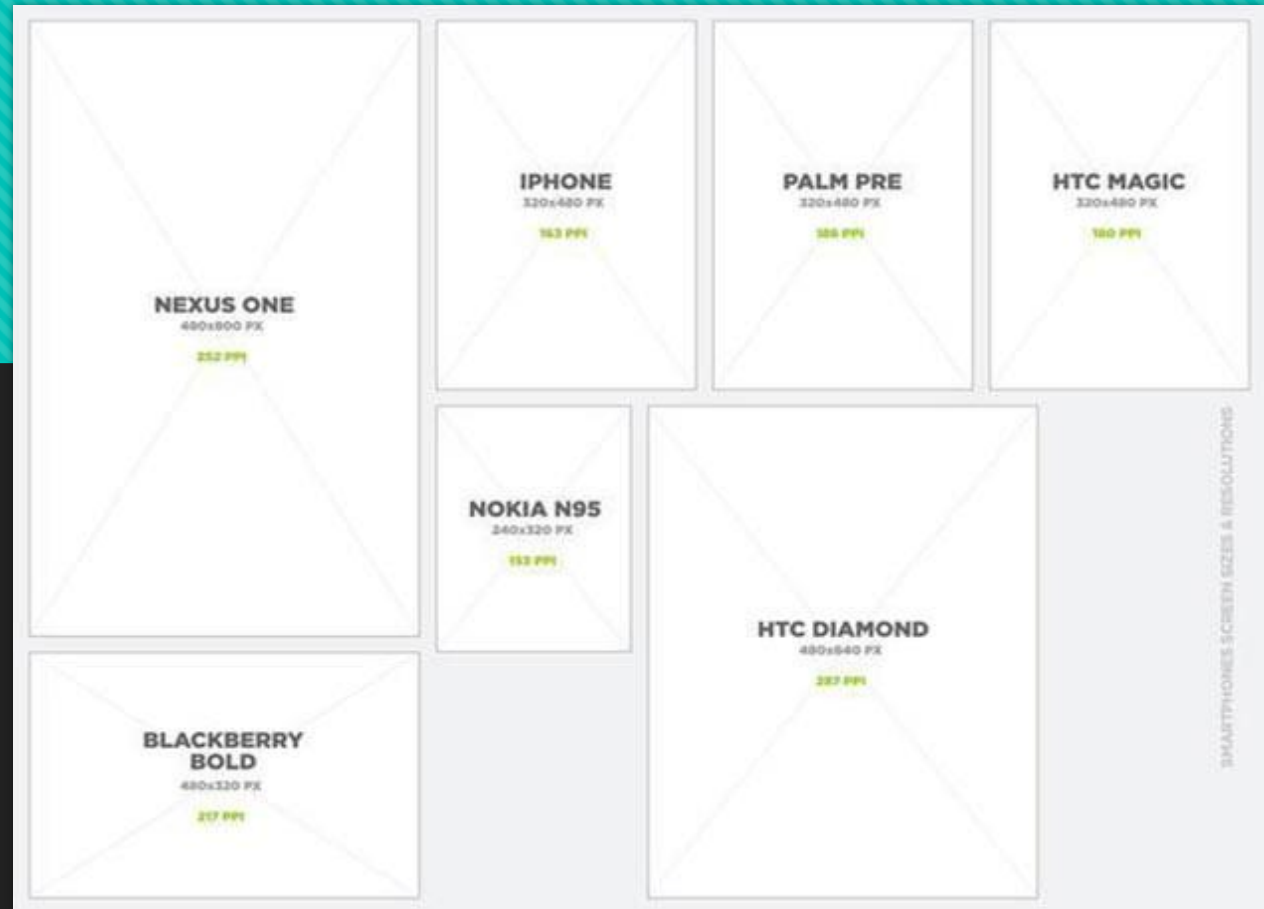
NEXUS ONE
480x800 PX
252 PPI

IPHONE
320x480 PX
163 PPI

PALM PRE
320x480 PX
186 PPI

HTC MAGIC
320x480 PX
180 PPI

NOKIA N95
240x320 PX
153 PPI

HTC DIAMOND
480x640 PX
287 PPI

BLACKBERRY BOLD
480x320 PX
217 PPI

SMARTPHONES SCREEN SIZES & RESOLUTIONS